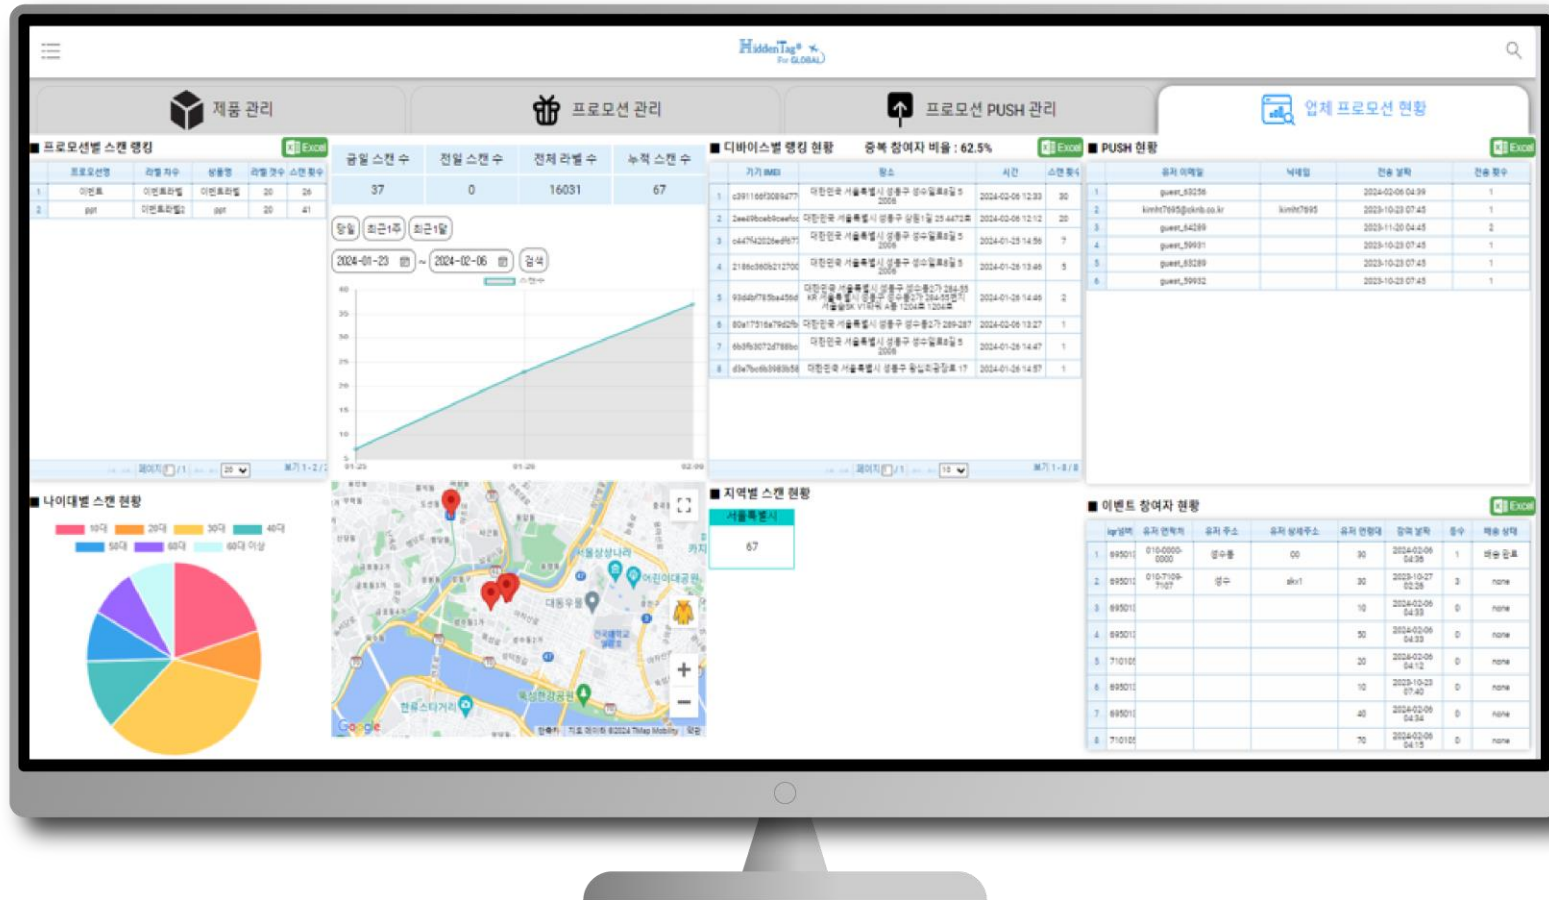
HiddenTag®
For GLOBAL

제품 관리

프로모션 관리

프로모션 PUSH 관리

업체 프로모션 현황

■ 프로모션별 스캔 랭킹

Excel

| | 프로모션명 | 라벨 차수 | 상품명 | 라벨 갯수 | 스캔 횟수 |
|---|---|---|---|---|---|
| 1 | 이벤트 | 이벤트라벨 | 이벤트라벨 | 20 | 26 |
| 2 | ppt | 이벤트라벨2 | ppt | 20 | 41 |

페이지 1 / 1

20

보기 1 - 2 / 2

| 금일 스캔 수 | 전일 스캔 수 | 전체 라벨 수 | 누적 스캔 수 |
|---|---|---|---|
| 37 | 0 | 16031 | 67 |

당일 최근1주 최근1달

2024-01-23 ~ 2024-02-06 검색

스캔수

40
35
30
25
20
15
10
5

01-23
01-29
02-06

■ 디바이스별 랭킹 현황

중복 참여자 비율 : 62.5%

Excel

| | 기기 IMEI | 장소 | 시간 | 스캔 횟수 |
|---|---|---|---|---|
| 1 | c391166f3089d77 | 대한민국 서울특별시 성동구 성수일로8길 5 2006 | 2024-02-06 12:33 | 30 |
| 2 | 2ee49bceb9ceefcc | 대한민국 서울특별시 성동구 상원1길 25 4472호 | 2024-02-06 12:12 | 20 |
| 3 | c447f42026edf67 | 대한민국 서울특별시 성동구 성수일로8길 5 2006 | 2024-01-25 14:56 | 7 |
| 4 | 2186c360b212700 | 대한민국 서울특별시 성동구 성수일로8길 5 2006 | 2024-01-26 13:46 | 5 |
| 5 | 93d4bf785ba456d | 대한민국 서울특별시 성동구 성수동2가 284-55 KR 서울특별시 성동구 성수동2가 284-55번지 서울숲SK V1타워 A동 1204호 1204호 | 2024-01-26 14:46 | 2 |
| 6 | 80e17316a79d2fb | 대한민국 서울특별시 성동구 성수동2가 289-287 | 2024-02-06 13:27 | 1 |
| 7 | 6b3fb3072d788bc | 대한민국 서울특별시 성동구 성수일로8길 5 2006 | 2024-01-26 14:47 | 1 |
| 8 | d3e7bc6b3983b58 | 대한민국 서울특별시 성동구 왕십리광장로 17 | 2024-01-26 14:57 | 1 |

페이지 1 / 1

10

보기 1 - 8 / 8

■ PUSH 현황

Excel

| | 유저 이메일 | 닉네임 | 전송 날짜 | 전송 횟수 |
|---|---|---|---|---|
| 1 | guest_63256 | | 2024-02-06 04:39 | 1 |
| 2 | kimht7695@cknb.co.kr | kimht7695 | 2023-10-23 07:45 | 1 |
| 3 | guest_64289 | | 2023-11-20 04:45 | 2 |
| 4 | guest_59931 | | 2023-10-23 07:45 | 1 |
| 5 | guest_63289 | | 2023-10-23 07:45 | 1 |
| 6 | guest_59932 | | 2023-10-23 07:45 | 1 |

■ 나이대별 스캔 현황

10대 20대 30대 40대 50대 60대 60대 이상

서울상상나라
어린이대공원
대동우물
건국대학교 병원
뚝섬한강공원
현류스타거리
Google
단축키 지도 데이터 ©2024 TMap Mobility 약관

■ 지역별 스캔 현황

| 서울특별시 |
|---|
| 67 |

■ 이벤트 참여자 현황

Excel

| | ip/날짜 | 유저 연락처 | 유저 주소 | 유저 상세주소 | 유저 연령대 | 참여 날짜 | 등수 | 배송 상태 |
|---|---|---|---|---|---|---|---|---|
| 1 | 69501 | 010-0000-0000 | 성수동 | 00 | 30 | 2024-02-06 04:36 | 1 | 배송 완료 |
| 2 | 69501 | 010-7109-7107 | 성수 | aks1 | 30 | 2023-10-27 02:26 | 3 | none |
| 3 | 69501 | | | | 10 | 2024-02-06 04:33 | 0 | none |
| 4 | 69501 | | | | 50 | 2024-02-06 04:33 | 0 | none |
| 5 | 71010 | | | | 20 | 2024-02-06 04:12 | 0 | none |
| 6 | 69501 | | | | 10 | 2023-10-23 07:40 | 0 | none |
| 7 | 69501 | | | | 40 | 2024-02-06 04:34 | 0 | none |
| 8 | 71010 | | | | 70 | 2024-02-06 04:15 | 0 | none |